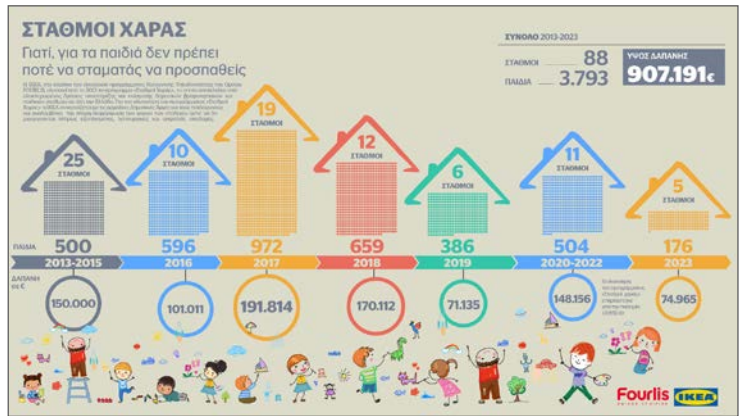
ΣΤΑΘΜΟΙ ΧΑΡΑΣ

Γιατί, για τα παιδιά δεν πρέπει ποτέ να σταματάς να προσπαθείς

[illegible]

ΣΥΝΟΛΟ 2013-2023

ΣΤΑΘΜΟΙ 88

ΠΑΙΔΙΑ 3.793

ΥΨΟΣ ΔΑΠΑΝΗΣ 907.191€

25 ΣΤΑΘΜΟΙ

10 ΣΤΑΘΜΟΙ

19 ΣΤΑΘΜΟΙ

12 ΣΤΑΘΜΟΙ

6 ΣΤΑΘΜΟΙ

11 ΣΤΑΘΜΟΙ

5 ΣΤΑΘΜΟΙ

ΠΑΙΔΙΑ

| 500 | 596 | 972 | 659 | 386 | 504 | 176 |
|---|---|---|---|---|---|---|
| 2013-2015 | 2016 | 2017 | 2018 | 2019 | 2020-2022 | 2023 |

ΔΑΠΑΝΗ σε €

| 150.000 | 101.011 | 191.814 | 170.112 | 71.135 | 148.156 | 74.965 |
|---|---|---|---|---|---|---|

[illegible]

Fourlis IKEA